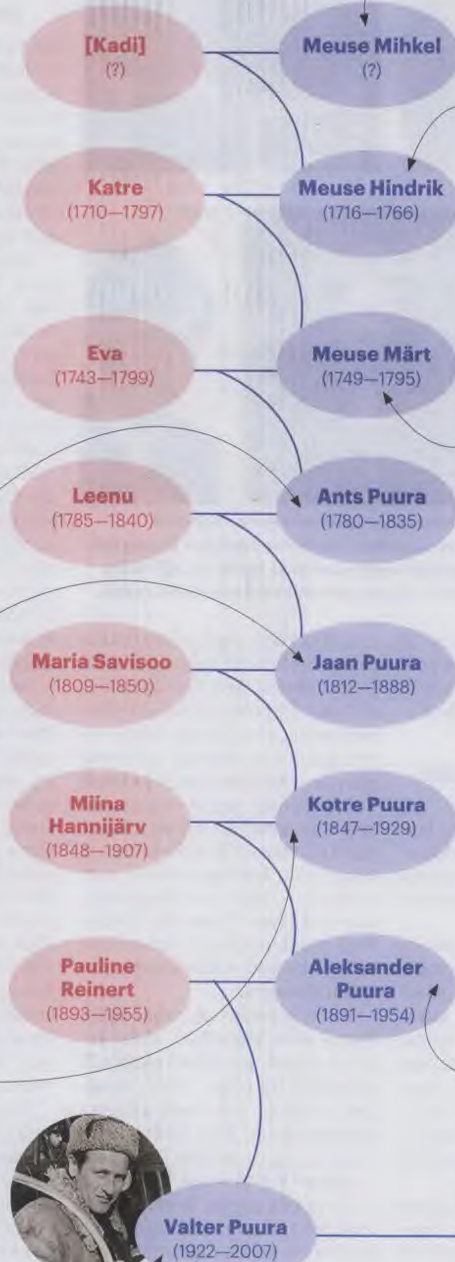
[Kadi]
(?)

Meuse Mihkel
(?)

Katre
(1710—1797)

Meuse Hindrik
(1716—1766)

Eva
(1743—1799)

Meuse Märt
(1749—1795)

Leenu
(1785—1840)

Ants Puura
(1780—1835)

Maria Savisoo
(1809—1850)

Jaan Puura
(1812—1888)

Miina Hannijärv
(1848—1907)

Kotre Puura
(1847—1929)

Pauline Reinert
(1893—1955)

Aleksander Puura
(1891—1954)

Valter Puura
(1922—2007)